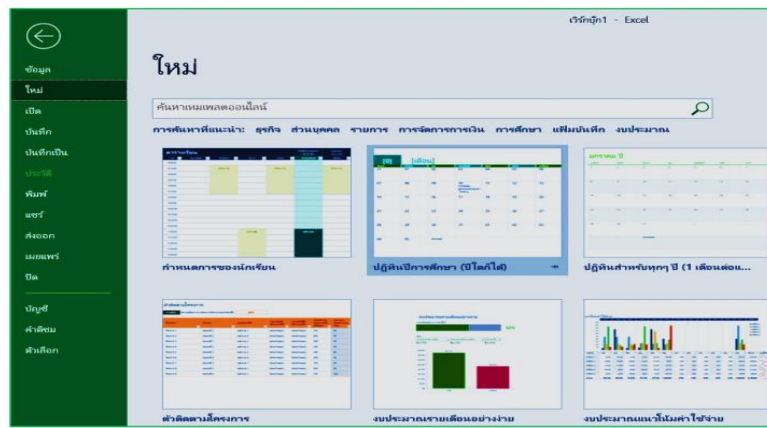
เวิร์กบุ๊ก1 - Excel

ข้อมูล
ใหม่
เปิด
บันทึก
บันทึกเป็น
ประวัติ
พิมพ์
แชร์
ส่งออก
เผยแพร่
ปิด
บัญชี
คำติชม
ตัวเลือก

ใหม่

ค้นหาเทมเพลตออนไลน์

การค้นหาที่แนะนำ: ธุรกิจ ส่วนบุคคล รายการ การจัดการการเงิน การศึกษา แฟ้มบันทึก งบประมาณ

กำหนดการของนักเรียน

[เดือน]

ปฏิทินปีการศึกษา (ปีใดก็ได้)

มกราคม ปี

ปฏิทินสำหรับทุกๆ ปี (1 เดือนต่อแ...

ตัวติดตามโครงการ

งบประมาณรายเดือนอย่างง่าย

งบประมาณแนวโน้มค่าใช้จ่าย